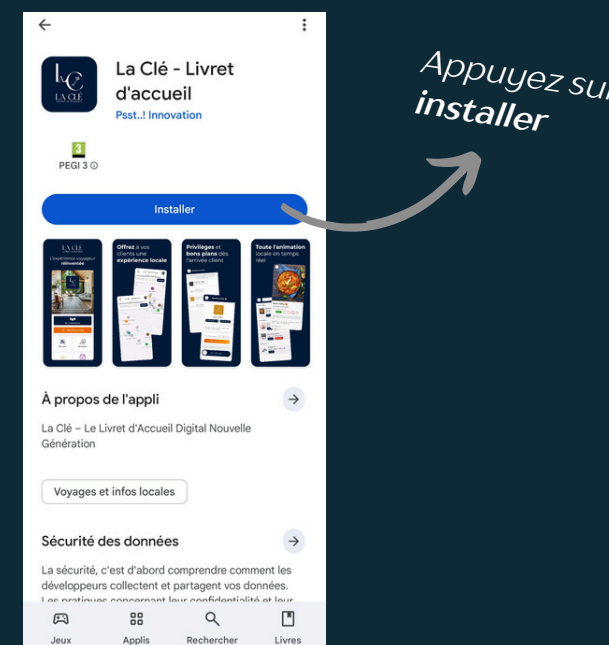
LA CLÉ

La Clé - Livret d'accueil

Psst..! Innovation

3

PEGI 3

Installer

LA CLÉ

L'expérience voyageur réinventée

Offrez à vos clients une expérience locale

Privilèges et bons plans dès l'arrivée client

Toute l'animation locale en temps réel

À propos de l'appli

La Clé – Le Livret d'Accueil Digital Nouvelle Génération

Voyages et infos locales

Sécurité des données

La sécurité, c'est d'abord comprendre comment les développeurs collectent et partagent vos données. Les pratiques concernant leur confidentialité et leur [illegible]

Jeux Applis Rechercher Livres

Appuyez sur installer